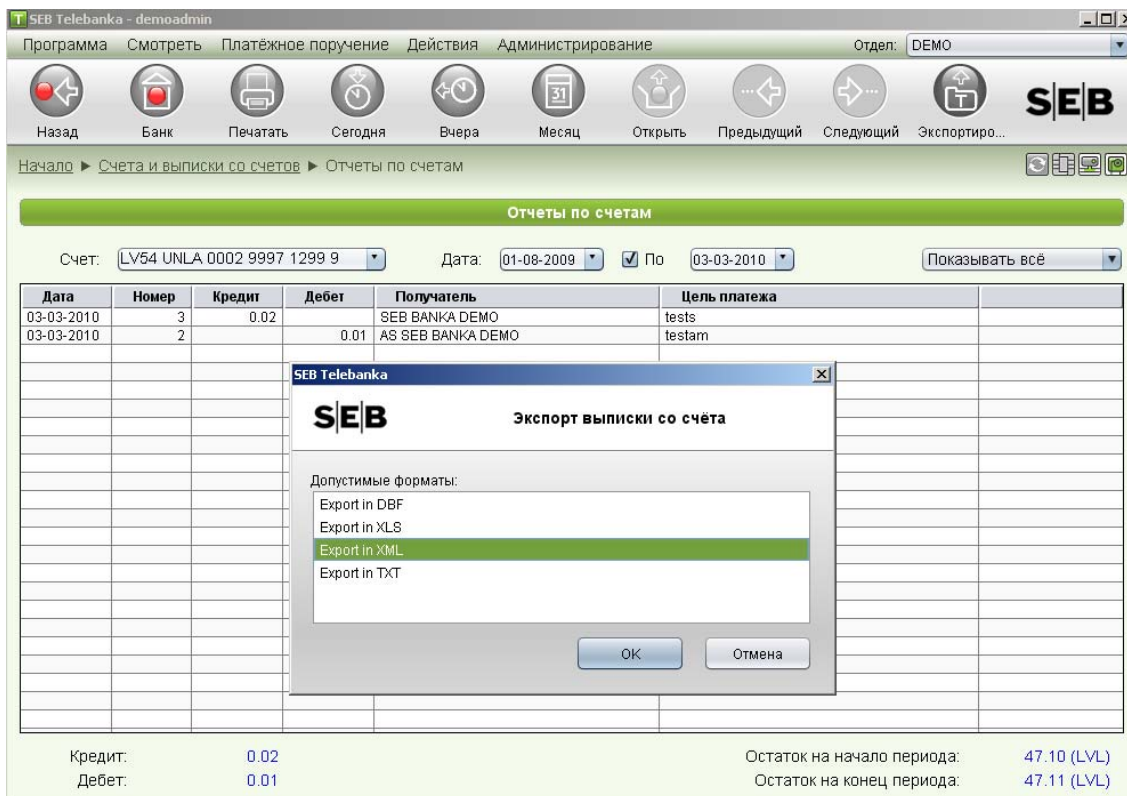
SEB Telebanka - demoadmin

Программа Смотреть Платёжное поручение Действия Администрирование Отдел: DEMO

Назад Банк Печатать Сегодня Вчера Месяц Открыть Предыдущий Следующий Экспортиро...

SEB

Начало ► Счета и выписки со счетов ► Отчеты по счетам

Отчеты по счетам

Счет: LV54 UNLA 0002 9997 1299 9 Дата: 01-08-2009 По 03-03-2010 Показывать всё

| Дата | Номер | Кредит | Дебет | Получатель | Цель платежа | |
|---|---|---|---|---|---|---|
| 03-03-2010 | 3 | 0.02 | | SEB BANKA DEMO | tests | |
| 03-03-2010 | 2 | | 0.01 | AS SEB BANKA DEMO | testam | |

SEB Telebanka

SEB

Экспорт выписки со счёта

Допустимые форматы:

Export in DBF
Export in XLS
Export in XML
Export in TXT

OK Отмена

Кредит: 0.02
Дебет: 0.01

Остаток на начало периода: 47.10 (LVL)
Остаток на конец периода: 47.11 (LVL)